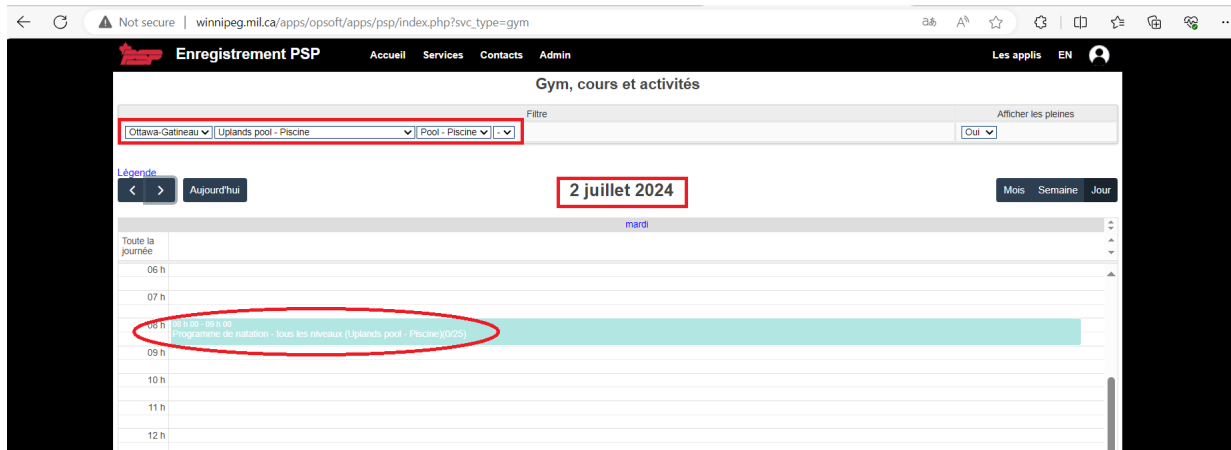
Not secure | winnipeg.mil.ca/apps/opsoft/apps/psp/index.php?svc_type=gym

Enregistrement PSP Accueil Services Contacts Admin Les applis EN

Gym, cours et activités

Filtre

Afficher les pleines

Ottawa-Gatineau Uplands pool - Piscine Pool - Piscine -

Oui

Légende

Aujourd'hui

2 juillet 2024

Mois Semaine Jour

mardi

Toute la journée

06 h

07 h

08 h

08 h 00 - 09 h 00
Programme de natation - tous les niveaux (Uplands pool - Piscine)(0/25)

09 h

10 h

11 h

12 h